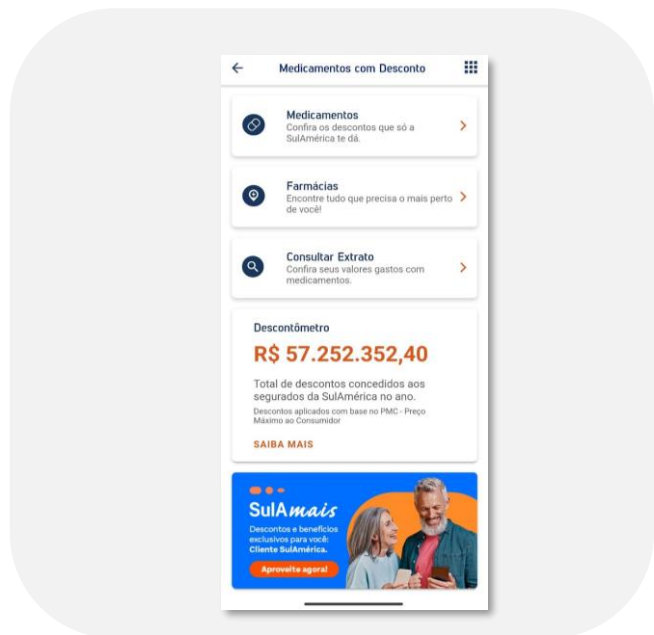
Medicamentos com Desconto

Medicamentos
Confira os descontos que só a SulAmérica te dá.

Farmácias
Encontre tudo que precisa o mais perto de você!

Consultar Extrato
Confira seus valores gastos com medicamentos.

Descontômetro

R$ 57.252.352,40

Total de descontos concedidos aos segurados da SulAmérica no ano.

Descontos aplicados com base no PMC - Preço Máximo ao Consumidor

SAIBA MAIS

SulAmais

Descontos e benefícios exclusivos para você: Cliente SulAmérica.

Aproveite agora!